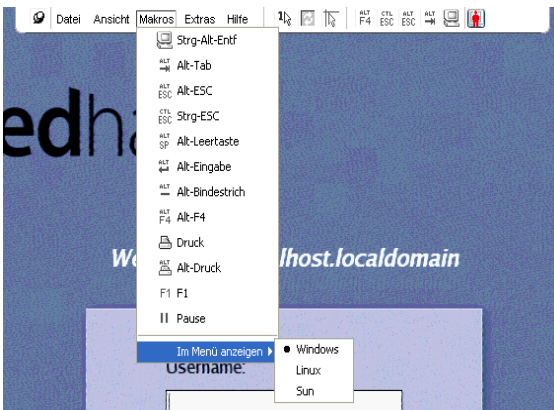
Datei Ansicht Makros Extras Hilfe

ALT F4 CTL ESC ALT ESC ALT

Strg-Alt-Entf
ALT Alt-Tab
ALT ESC Alt-ESC
CTL ESC Strg-ESC
ALT SP Alt-Leertaste
ALT Alt-Eingabe
ALT Alt-Bindestrich
F4 Alt-F4
Druck
Alt-Druck
F1 F1
II Pause
Im Menü anzeigen

• Windows
Linux
Sun

edha

We lhost.localdomain

Username: